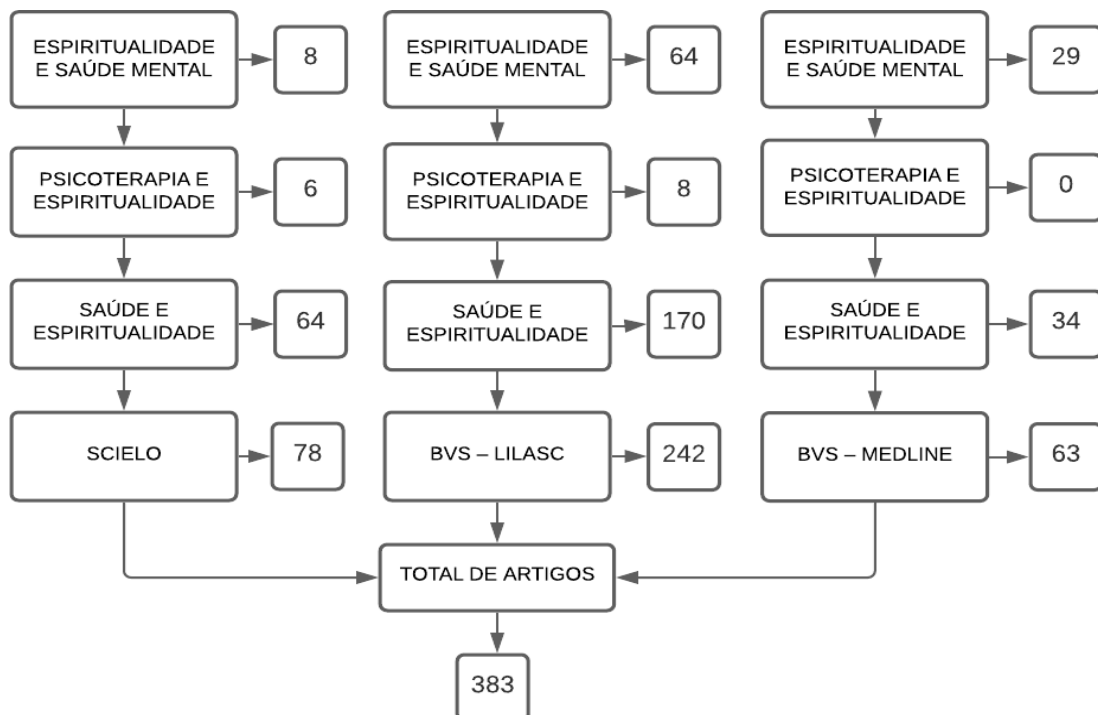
ESPIRITUALIDADE E SAÚDE MENTAL

8

PSICOTERAPIA E ESPIRITUALIDADE

6

SAÚDE E ESPIRITUALIDADE

64

SCIELO

78

ESPIRITUALIDADE E SAÚDE MENTAL

64

PSICOTERAPIA E ESPIRITUALIDADE

8

SAÚDE E ESPIRITUALIDADE

170

BVS – LILASC

242

ESPIRITUALIDADE E SAÚDE MENTAL

29

PSICOTERAPIA E ESPIRITUALIDADE

0

SAÚDE E ESPIRITUALIDADE

34

BVS – MEDLINE

63

TOTAL DE ARTIGOS

383